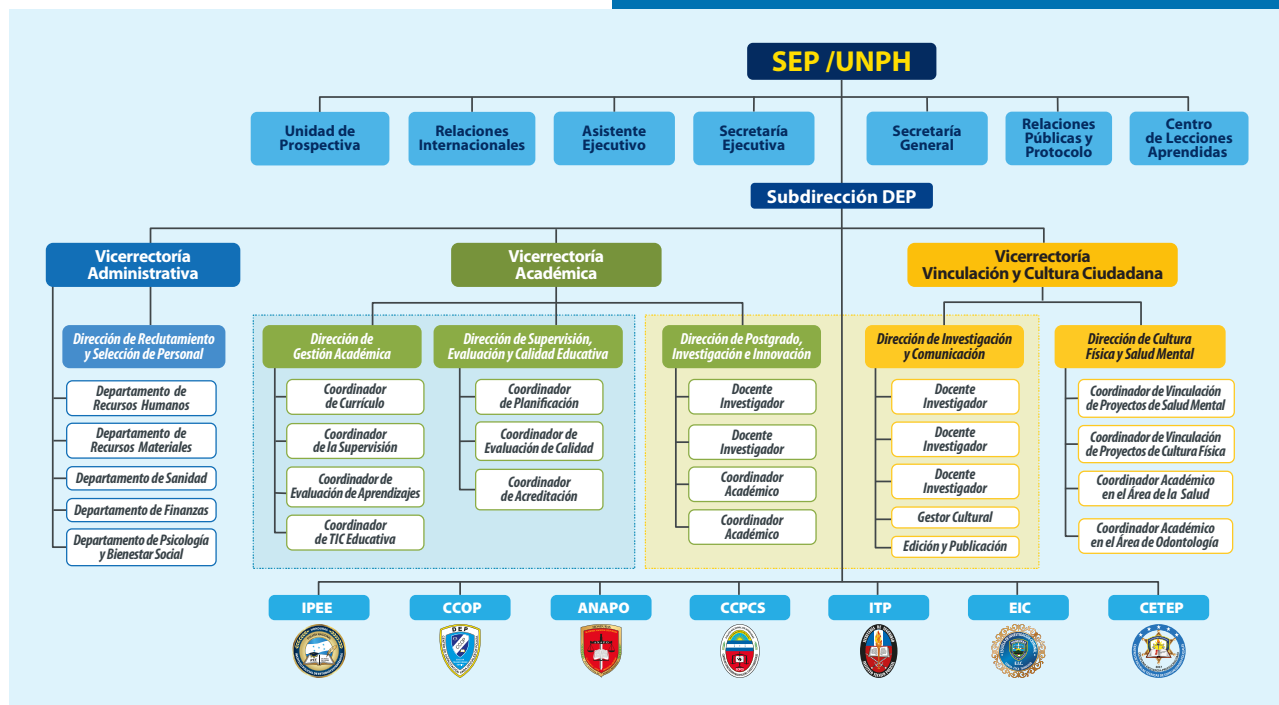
SEP /UNPH

Unidad de Prospectiva

Relaciones Internacionales

Asistente Ejecutivo

Secretaría Ejecutiva

Secretaría General

Relaciones Públicas y Protocolo

Centro de Lecciones Aprendidas

Subdirección DEP

Vicerrectoría Administrativa

Vicerrectoría Académica

Vicerrectoría Vinculación y Cultura Ciudadana

Dirección de Reclutamiento y Selección de Personal

Departamento de Recursos Humanos

Departamento de Recursos Materiales

Departamento de Sanidad

Departamento de Finanzas

Departamento de Psicología y Bienestar Social

Dirección de Gestión Académica

Coordinador de Currículo

Coordinador de la Supervisión

Coordinador de Evaluación de Aprendizajes

Coordinador de TIC Educativa

Dirección de Supervisión, Evaluación y Calidad Educativa

Coordinador de Planificación

Coordinador de Evaluación de Calidad

Coordinador de Acreditación

Dirección de Postgrado, Investigación e Innovación

Docente Investigador

Docente Investigador

Coordinador Académico

Coordinador Académico

Dirección de Investigación y Comunicación

Docente Investigador

Docente Investigador

Docente Investigador

Gestor Cultural

Edición y Publicación

Dirección de Cultura Física y Salud Mental

Coordinador de Vinculación de Proyectos de Salud Mental

Coordinador de Vinculación de Proyectos de Cultura Física

Coordinador Académico en el Área de la Salud

Coordinador Académico en el Área de Odontología

IPEE

CCOP

ANAPO

CCPCS

ITP

EIC

CETEP